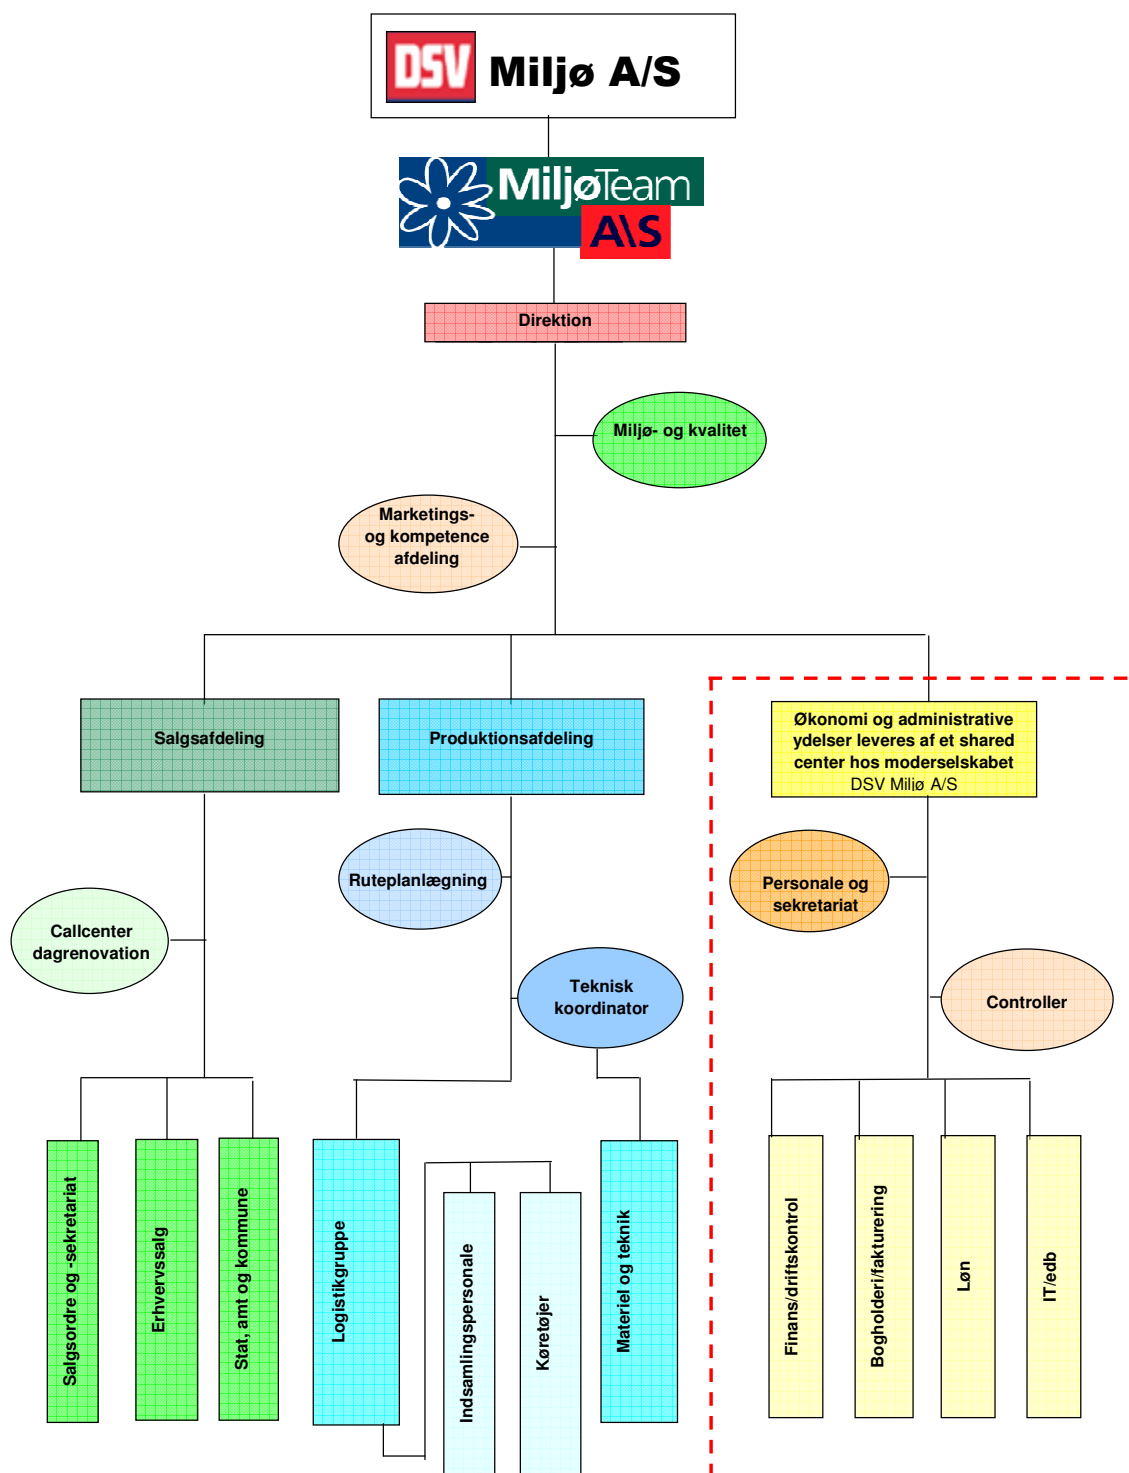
DSV Miljø A/S

MiljøTeam A\S

Direktion

Miljø- og kvalitet

Marketings- og kompetence afdeling

Salgsafdeling

Produktionsafdeling

Økonomi og administrative ydelser leveres af et shared center hos moderselskabet DSV Miljø A/S

Ruteplanlægning

Personale og sekretariat

Callcenter dagrenovation

Teknisk koordinator

Controller

Salgsordre og -sekretariat

Erhvervssalg

Stat, amt og kommune

Logistikgruppe

Indsamlingspersonale

Køretøjer

Materiel og teknik

Finans/driftskontrol

Bogholderi/fakturering

Løn

IT/edb